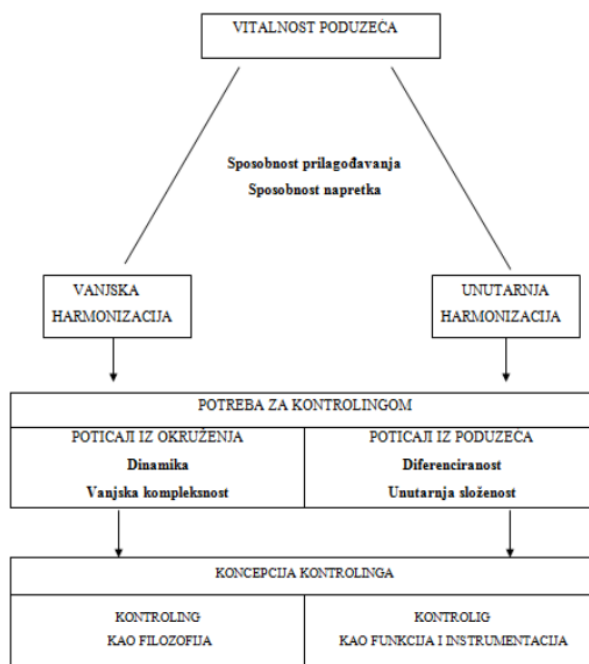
VITALNOST PODUZEĆA

Sposobnost prilagođavanja
Sposobnost napretka

VANJSKA HARMONIZACIJA

UNUTARNJA HARMONIZACIJA

POTREBA ZA KONTROLINGOM

| POTICAJI IZ OKRUŽENJA | POTICAJI IZ PODUZEĆA |
|---|---|
| Dinamika | Diferenciranost |
| Vanjska kompleksnost | Unutarnja složenost |

KONCEPCIJA KONTROLINGA

| KONTROLING KAO FILOZOFIJA | KONTROLIG KAO FUNKCIJA I INSTRUMENTACIJA |
|---|---|